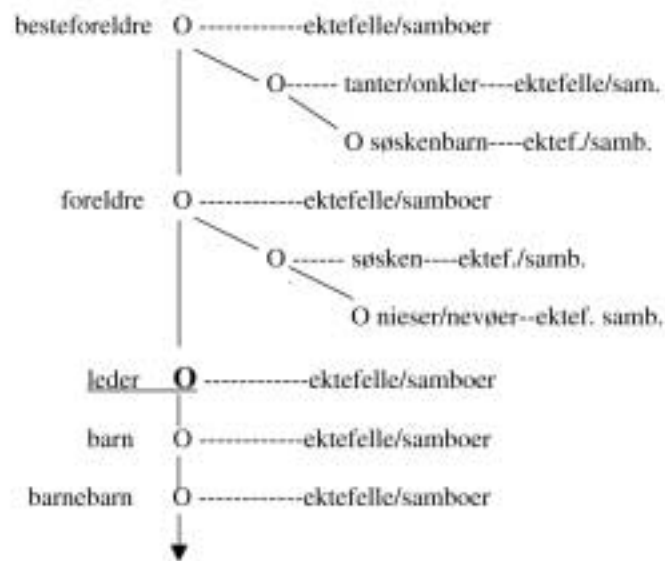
besteforeldre O ------------ektefelle/samboer

O------ tanter/onkler----ektefelle/sam.

O søskenbarn----ektef./samb.

foreldre O ------------ektefelle/samboer

O ------ søsken----ektef./samb.

O nieser/nevøer--ektef. samb.

leder **O** ------------ektefelle/samboer

barn O ------------ektefelle/samboer

barnebarn O ------------ektefelle/samboer